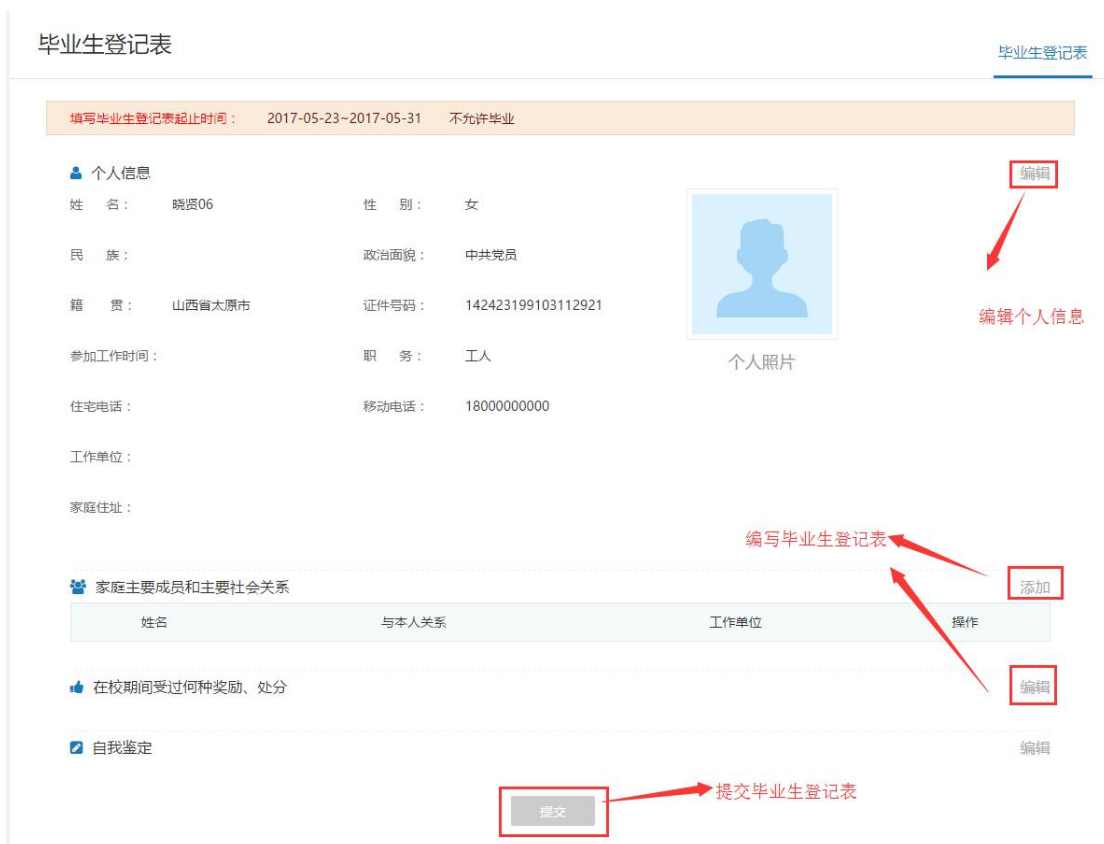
毕业生登记表

毕业生登记表

填写毕业生登记表起止时间： 2017-05-23~2017-05-31 不允许毕业

个人信息

编辑

姓 名： 晓贤06

性 别： 女

民 族：

政治面貌： 中共党员

籍 贯： 山西省太原市

证件号码： 142423199103112921

参加工作时间：

职 务： 工人

住宅电话：

移动电话： 18000000000

工作单位：

家庭住址：

个人照片

编辑个人信息

编写毕业生登记表

家庭主要成员和主要社会关系

添加

| 姓名 | 与本人关系 | 工作单位 | 操作 |
|---|---|---|---|

在校期间受过何种奖励、处分

编辑

自我鉴定

编辑

提交

提交毕业生登记表